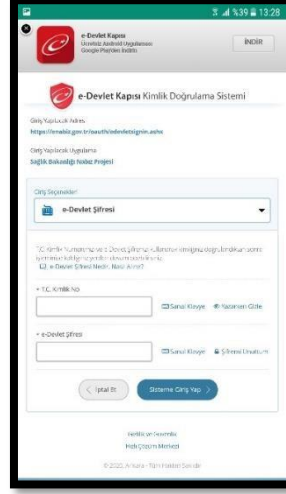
%39 13:28

e-Devlet Kapısı
Ücretsiz Android Uygulaması
Google Play'den İndir

İNDİR

e-Devlet Kapısı Kimlik Doğrulama Sistemi

Giriş Yapılacak Adres
https://enabiz.gov.tr/oauth/edevletsignin.ashx

Giriş Yapılacak Uygulama
Sağlık Bakanlığı Nabız Projesi

Giriş Seçenekleri

e-Devlet Şifresi

T.C. Kimlik Numaranız ve e-Devlet Şifreniz kullanılarak kimliğiniz doğrulandıktan sonra işlemlerinize kaldığınız yerden devam edebilirsiniz.
e-Devlet Şifresi Nedir, Nasıl Alınır?

* T.C. Kimlik No

Sanal Klavye Yazılanı Gizle

* e-Devlet Şifresi

Sanal Klavye Şifremi Unuttum

İptal Et

Sisteme Giriş Yap

Gizlilik ve Güvenlik
Yardım Çözüm Merkezi

© 2020, Ankara - Tüm Hakları Saklıdır.